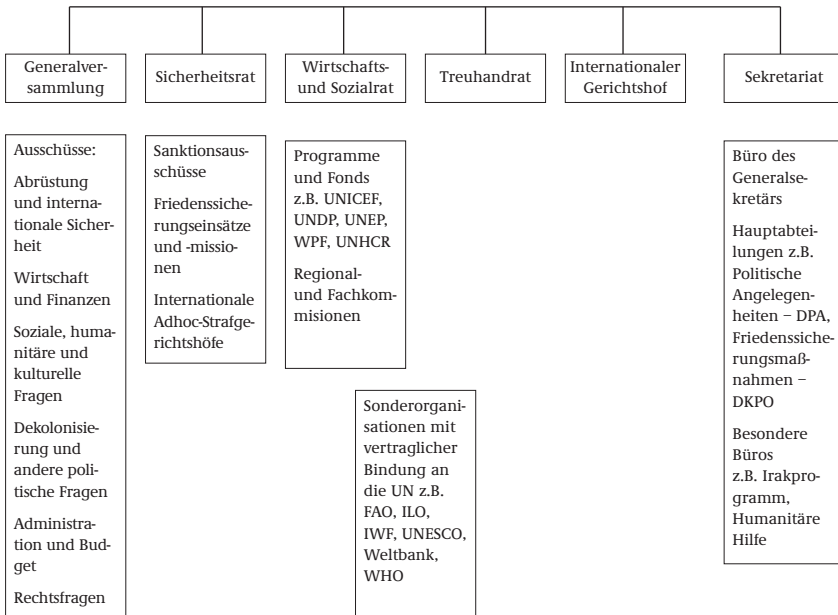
Generalversammlung

Sicherheitsrat

Wirtschafts- und Sozialrat

Treuhandrat

Internationaler Gerichtshof

Sekretariat

Ausschüsse:

Abrüstung und internationale Sicherheit

Wirtschaft und Finanzen

Soziale, humanitäre und kulturelle Fragen

Dekolonisierung und andere politische Fragen

Administration und Budget

Rechtsfragen

Sanktionsausschüsse

Friedenssicherungseinsätze und -missionen

Internationale Adhoc-Strafgerichtshöfe

Programme und Fonds z.B. UNICEF, UNDP, UNEP, WPF, UNHCR

Regional- und Fachkommisionen

Sonderorganisationen mit vertraglicher Bindung an die UN z.B. FAO, ILO, IWF, UNESCO, Weltbank, WHO

Büro des Generalsekretärs

Hauptabteilungen z.B. Politische Angelegenheiten – DPA, Friedenssicherungsmaßnahmen – DKPO

Besondere Büros z.B. Irakprogramm, Humanitäre Hilfe